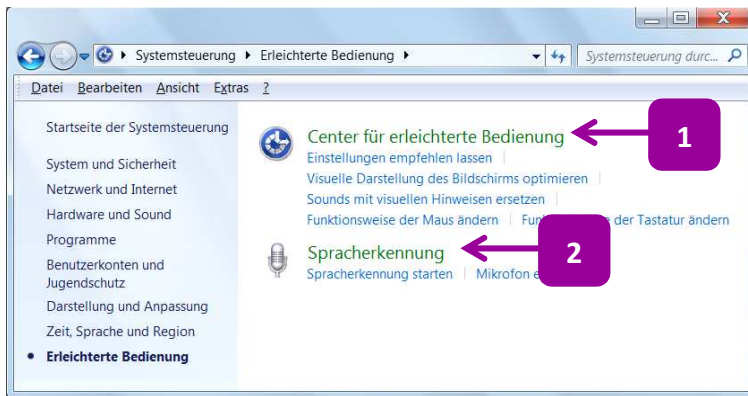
Systemsteuerung ▸ Erleichterte Bedienung ▸

Systemsteuerung durc...

Datei Bearbeiten Ansicht Extras ?

Startseite der Systemsteuerung

System und Sicherheit
Netzwerk und Internet
Hardware und Sound
Programme
Benutzerkonten und Jugendschutz
Darstellung und Anpassung
Zeit, Sprache und Region
• Erleichterte Bedienung

Center für erleichterte Bedienung
Einstellungen empfehlen lassen | Visuelle Darstellung des Bildschirms optimieren | Sounds mit visuellen Hinweisen ersetzen | Funktionsweise der Maus ändern | Fun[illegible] der Tastatur ändern

1

Spracherkennung
Spracherkennung starten | Mikrofon e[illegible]

2